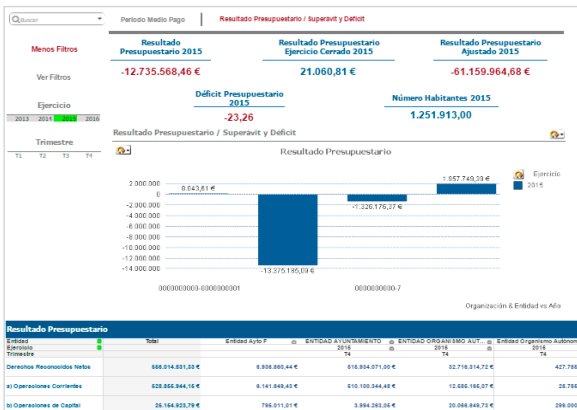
Buscar

Menos Filtros

Ver Filtros

Ejercicio

2013 2014 2015 2016

Trimestre

T1 T2 T3 T4

Periodo Medio Pago

Resultado Presupuestario / Superávit y Déficit

Resultado Presupuestario 2015

-12.735.568,46 €

Resultado Presupuestario Ejercicio Cerrado 2015

21.060,81 €

Resultado Presupuestario Ajustado 2015

-61.159.964,68 €

Déficit Presupuestario 2015

-23,26

Número Habitantes 2015

1.251.913,00

Resultado Presupuestario / Superávit y Déficit

Resultado Presupuestario

Ejercicio

2015

2.000.000
0
-2.000.000
-4.000.000
-6.000.000
-8.000.000
-10.000.000
-12.000.000
-14.000.000

8.043,81 €

-13.375.185,09 €

-1.326.176,37 €

1.957.749,39 €

0000000000-0000000001

0000000030-7

Organización & Entidad vs Año

Resultado Presupuestario

| Entidad | Total | Entidad Ayto F | ENTIDAD AYUNTAMIENTO | ENTIDAD ORGANISMO AUT... | ENTIDAD Organismo Autónom |
|---|---|---|---|---|---|
| Ejercicio | | | 2015 | 2015 | 2016 |
| Trimestre | | | T4 | T4 | T4 |
| Derechos Reconocidos Netos | 568.014.501,33 € | 8.908.660,44 € | 516.504.071,00 € | 32.718.314,72 € | 427.76 |
| a) Operaciones Corrientes | 525.855.944,16 € | 8.141.649,43 € | 510.100.344,48 € | 12.885.155,07 € | 28.75 |
| b) Operaciones de Capital | 25.164.923,79 € | 795.011,01 € | 3.994.263,05 € | 20.065.649,73 € | 299.00 |